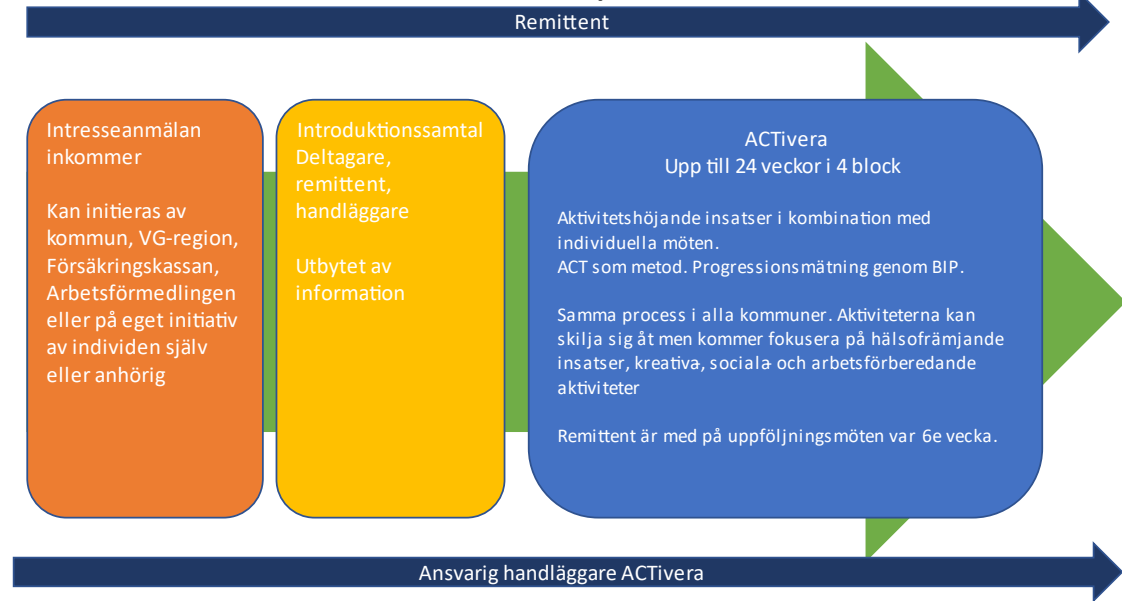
Remittent

Intresseanmälan inkommer

Kan initieras av kommun, VG-region, Försäkringskassan, Arbetsförmedlingen eller på eget initiativ av individen själv eller anhörig

Introduktionssamtal Deltagare, remittent, handläggare

Utbytet av information

ACTivera
Upp till 24 veckor i 4 block

Aktivitetshöjande insatser i kombination med individuella möten.
ACT som metod. Progressionsmätning genom BIP.

Samma process i alla kommuner. Aktiviteterna kan skilja sig åt men kommer fokusera på hälsofrämjande insatser, kreativa, sociala och arbetsförberedande aktiviteter

Remittent är med på uppföljningsmöten var 6e vecka.

Ansvarig handläggare ACTivera